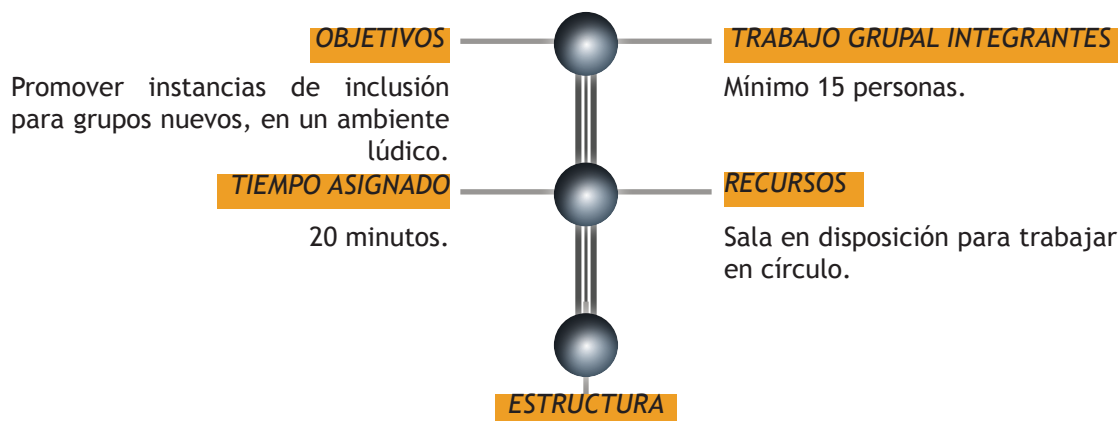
OBJETIVOS

Promover instancias de inclusión para grupos nuevos, en un ambiente lúdico.

TRABAJO GRUPAL INTEGRANTES

Mínimo 15 personas.

TIEMPO ASIGNADO

20 minutos.

RECURSOS

Sala en disposición para trabajar en círculo.

ESTRUCTURA